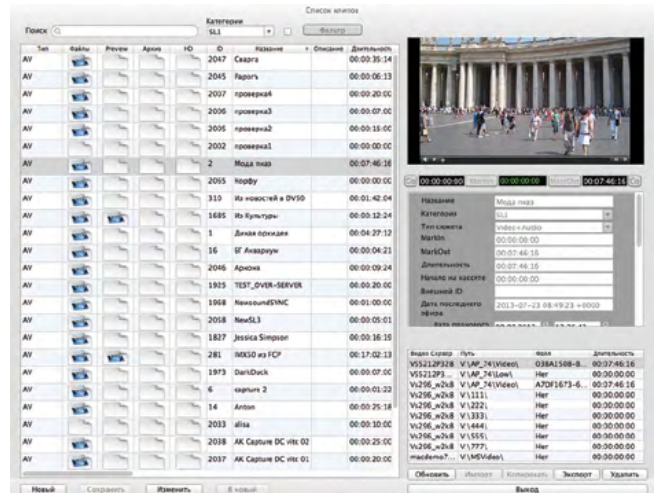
Список клипов

Поиск

Категории
SL1

Фильтр

| Тип | Файлы | Preview | Архив | HD | ID | Название | Описание | Длительность |
|---|---|---|---|---|---|---|---|---|
| AV | | | | | 2047 | Сварга | | 00:03:35:14 |
| AV | | | | | 2045 | Repor% | | 00:00:06:13 |
| AV | | | | | 2007 | проверка4 | | 00:00:07:00 |
| AV | | | | | 2006 | проверка3 | | 00:00:07:00 |
| AV | | | | | 2005 | проверка2 | | 00:00:10:00 |
| AV | | | | | 2002 | проверка1 | | 00:00:00:00 |
| AV | | | | | 2 | Мода пиар | | 00:07:46:16 |
| AV | | | | | 2055 | корфу | | 00:00:00:00 |
| AV | | | | | 310 | Из новостей в DVSD | | 00:01:42:04 |
| AV | | | | | 1685 | Из Культуры | | 00:00:12:24 |
| AV | | | | | 1 | Дикая орхидея | | 00:04:27:12 |
| AV | | | | | 16 | БГ Аквариум | | 00:00:04:21 |
| AV | | | | | 2046 | Архона | | 00:00:09:24 |
| AV | | | | | 1925 | TEST_OVER-SERVER | | 00:00:20:00 |
| AV | | | | | 1968 | NewsoundSYNC | | 00:01:00:00 |
| AV | | | | | 2058 | NewSL3 | | 00:00:05:01 |
| AV | | | | | 1827 | Jessica Simpson | | 00:00:16:19 |
| AV | | | | | 281 | IMXSO из FCP | | 00:17:02:13 |
| AV | | | | | 1973 | DarkDuck | | 00:00:07:00 |
| AV | | | | | 6 | capture 2 | | 00:00:01:22 |
| AV | | | | | 14 | Anton | | 00:00:25:18 |
| AV | | | | | 2033 | alisa | | 00:00:10:00 |
| AV | | | | | 2038 | AK Capture DC vitc 02 | | 00:00:25:00 |
| AV | | | | | 2037 | AK Capture DC vitc 01 | | 00:00:20:00 |

00:00:00:00 MarkIn 00:00:00:00 MarkOut 00:07:46:16

Название: Мода пиар
Категория: SL1
Тип сюжета: Video+Audio
MarkIn: 00:00:00:00
MarkOut: 00:07:46:16
Длительность: 00:07:46:16
Начало на кассете: 00:00:00:00
Внешний ID
Дата последнего эфира: 2013-07-23 08:49:23 +0000
Дата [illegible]

| Видео Сервер | Путь | Файл | Длительность |
|---|---|---|---|
| VS5212P328 | V:\AP_74\Video\ | 038A1508-B... | 00:07:46:16 |
| VS5212P3... | V:\AP_74\Low\ | Нет | 00:00:00:00 |
| Vs296_w2k8 | V:\AP_74\Video\ | A7DF1673-6... | 00:07:46:16 |
| Vs296_w2k8 | V:\111\ | Нет | 00:00:00:00 |
| Vs296_w2k8 | V:\222\ | Нет | 00:00:00:00 |
| Vs296_w2k8 | V:\333\ | Нет | 00:00:00:00 |
| Vs296_w2k8 | V:\444\ | Нет | 00:00:00:00 |
| Vs296_w2k8 | V:\555\ | Нет | 00:00:00:00 |
| Vs296_w2k8 | V:\777\ | Нет | 00:00:00:00 |
| macdemo7... | V:\MSVideo\ | Нет | 00:00:00:00 |

Обновить Импорт Копировать Экспорт Удалить

Новый Сохранить Изменить В новый Выход